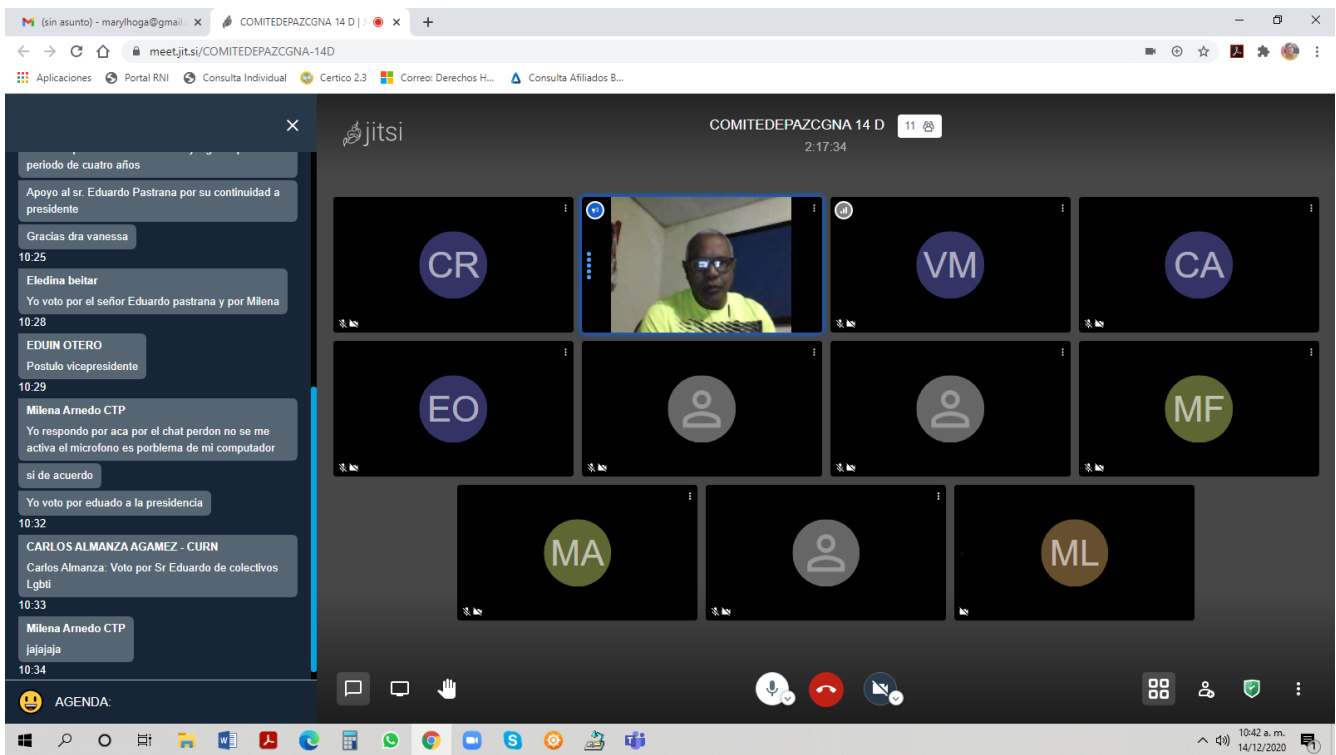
(sin asunto) - marylhoga@gmail. ×
COMITEDEPAZCGNA 14 D | ×
+

meet.jit.si/COMITEDEPAZCGNA-14D

Aplicaciones  Portal RNI  Consulta Individual  Certico 2.3  Correo: Derechos H...  Consulta Afiliados B...

×

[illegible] periodo de cuatro años

Apoyo al sr. Eduardo Pastrana por su continuidad a presidente

Gracias dra vanessa

10:25

Eledina beitar
Yo voto por el señor Eduardo pastrana y por Milena

10:28

EDUIN OTERO
Postulo vicepresidente

10:29

Milena Arnedo CTP
Yo respondo por aca por el chat perdon no se me activa el microfono es porblema de mi computador

si de acuerdo

Yo voto por eduado a la presidencia

10:32

CARLOS ALMANZA AGAMEZ - CURN
Carlos Almanza: Voto por Sr Eduardo de colectivos Lgbti

10:33

Milena Arnedo CTP
jajajaja

10:34

AGENDA:

jitsi

COMITEDEPAZCGNA 14 D
2:17:34
11

CR
VM
CA
EO
MF
MA
ML

10:42 a. m.
14/12/2020